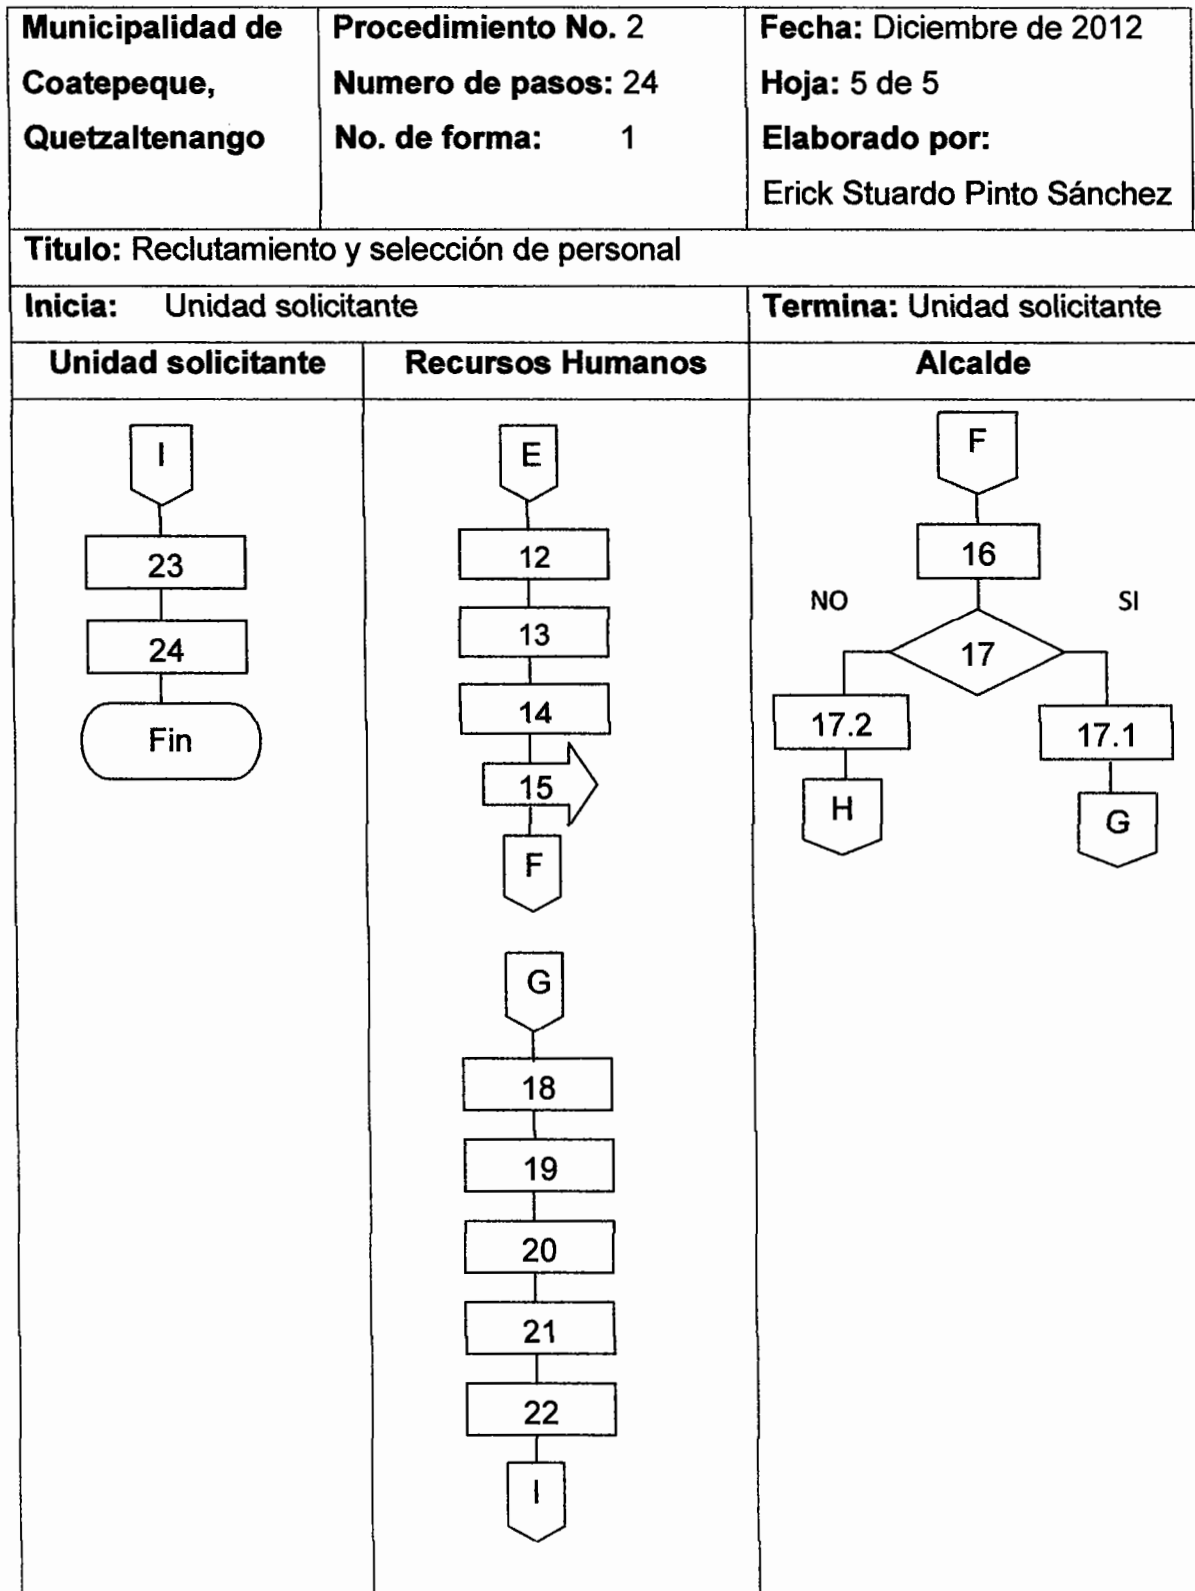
| Municipalidad de Coatepeque, Quetzaltenango | Procedimiento No. 2 Numero de pasos: 24 No. de forma: 1 | Fecha: Diciembre de 2012 Hoja: 5 de 5 Elaborado por: Erick Stuardo Pinto Sánchez |
|---|---|---|

Titulo: Reclutamiento y selección de personal

Inicia: Unidad solicitante

Termina: Unidad solicitante

| Unidad solicitante | Recursos Humanos | Alcalde |
|---|---|---|
| I, 23, 24, Fin | E, 12, 13, 14, 15, F, G, 18, 19, 20, 21, 22, I | F, 16, 17, NO, 17.2, H, SI, 17.1, G |